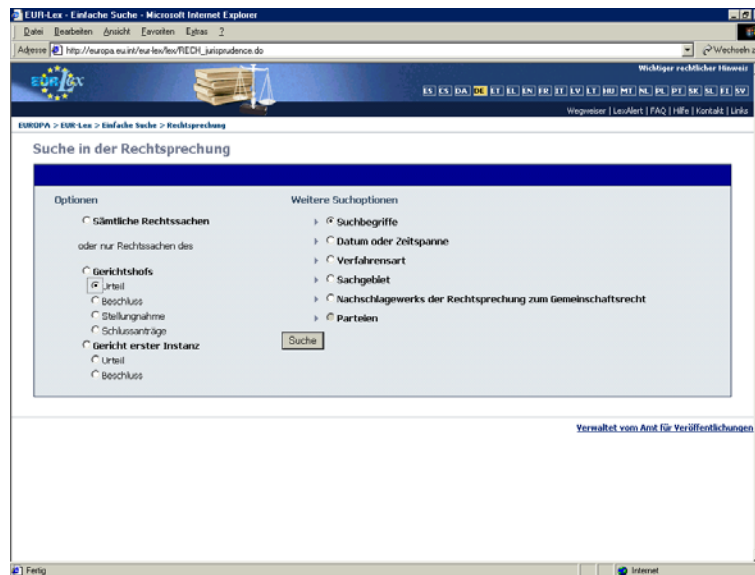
EUR-Lex - Einfache Suche - Microsoft Internet Explorer

Datei Bearbeiten Ansicht Favoriten Extras ?

Adresse http://europa.eu.int/eur-lex/lex/RECH_jurisprudence.do

Wechseln z

EUR-Lex

Wichtiger rechtlicher Hinweis

ES CS DA DE ET EL EN FR IT LV LT HU MT NL PL PT SK SL FI SV

Wegweiser | LexAlert | FAQ | Hilfe | Kontakt | Links

EUROPA > EUR-Lex > Einfache Suche > Rechtsprechung

Suche in der Rechtsprechung

Optionen

Sämtliche Rechtssachen

oder nur Rechtssachen des

Gerichtshofs

Urteil

Beschluss

Stellungnahme

Schlussanträge

Gericht erster Instanz

Urteil

Beschluss

Weitere Suchoptionen

Suchbegriffe

Datum oder Zeitspanne

Verfahrensart

Sachgebiet

Nachschlagewerks der Rechtsprechung zum Gemeinschaftsrecht

Parteien

Suche

Verwaltet vom Amt für Veröffentlichungen

Fertig

Internet